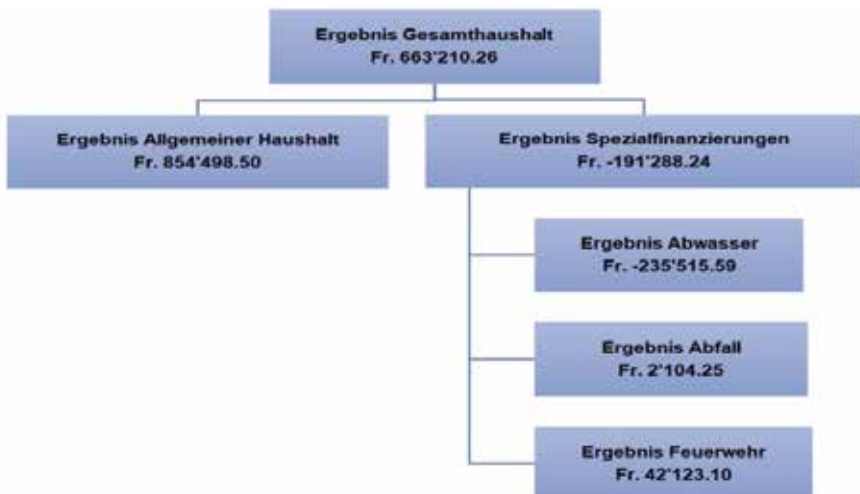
Ergebnis Gesamthaushalt
Fr. 663'210.26

Ergebnis Allgemeiner Haushalt
Fr. 854'498.50

Ergebnis Spezialfinanzierungen
Fr. -191'288.24

Ergebnis Abwasser
Fr. -235'515.59

Ergebnis Abfall
Fr. 2'104.25

Ergebnis Feuerwehr
Fr. 42'123.10